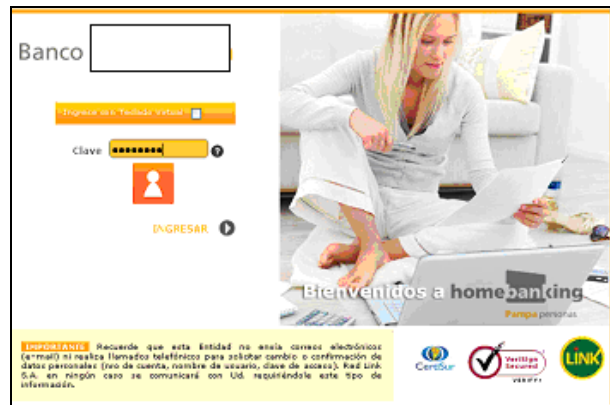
Banco

Ingrese su Teclado Virtual

Clave ?

INGRESAR

Bienvenidos a homebanking

Pampa personas

IMPORTANTE Recuerde que esta Entidad no envía correos electrónicos (e-mail) ni realiza llamados telefónicos para solicitar cambio o confirmación de datos personales (nro de cuenta, nombre de usuario, clave de acceso). Red Link S.A. en ningún caso se comunicará con Ud. requiriéndole este tipo de información.

CertiSur

VeriSign Secured

LINK